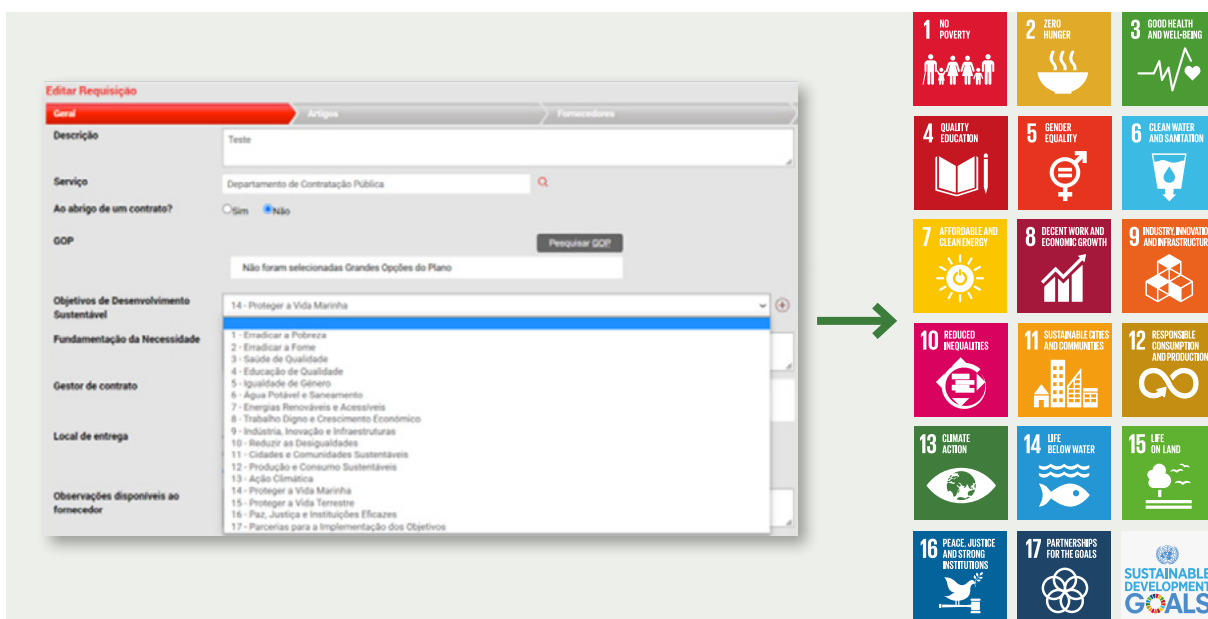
Editar Requisição

Geral | Artigos | Fornecedores

Descrição
Teste

Serviço
Departamento de Contratação Pública

Ao abrigo de um contrato?
Sim Não

GOP
Pesquisar GOP
Não foram selecionadas Grandes Opções do Plano

Objetivos de Desenvolvimento Sustentável
14 - Proteger a Vida Marinha

Fundamentação da Necessidade

Gestor de contrato

Local de entrega

Observações disponíveis ao fornecedor

1 - Erradicar a Pobreza
2 - Erradicar a Fome
3 - Saúde de Qualidade
4 - Educação de Qualidade
5 - Igualdade de Género
6 - Água Potável e Saneamento
7 - Energias Renováveis e Acessíveis
8 - Trabalho Digno e Crescimento Económico
9 - Indústria, Inovação e Infraestruturas
10 - Reduzir as Desigualdades
11 - Cidades e Comunidades Sustentáveis
12 - Produção e Consumo Sustentáveis
13 - Ação Climática
14 - Proteger a Vida Marinha
15 - Proteger a Vida Terrestre
16 - Paz, Justiça e Instituições Eficazes
17 - Parcerias para a Implementação dos Objetivos

1 NO POVERTY
2 ZERO HUNGER
3 GOOD HEALTH AND WELL-BEING
4 QUALITY EDUCATION
5 GENDER EQUALITY
6 CLEAN WATER AND SANITATION
7 AFFORDABLE AND CLEAN ENERGY
8 DECENT WORK AND ECONOMIC GROWTH
9 INDUSTRY, INNOVATION AND INFRASTRUCTURE
10 REDUCED INEQUALITIES
11 SUSTAINABLE CITIES AND COMMUNITIES
12 RESPONSIBLE CONSUMPTION AND PRODUCTION
13 CLIMATE ACTION
14 LIFE BELOW WATER
15 LIFE ON LAND
16 PEACE, JUSTICE AND STRONG INSTITUTIONS
17 PARTNERSHIPS FOR THE GOALS
SUSTAINABLE DEVELOPMENT GOALS